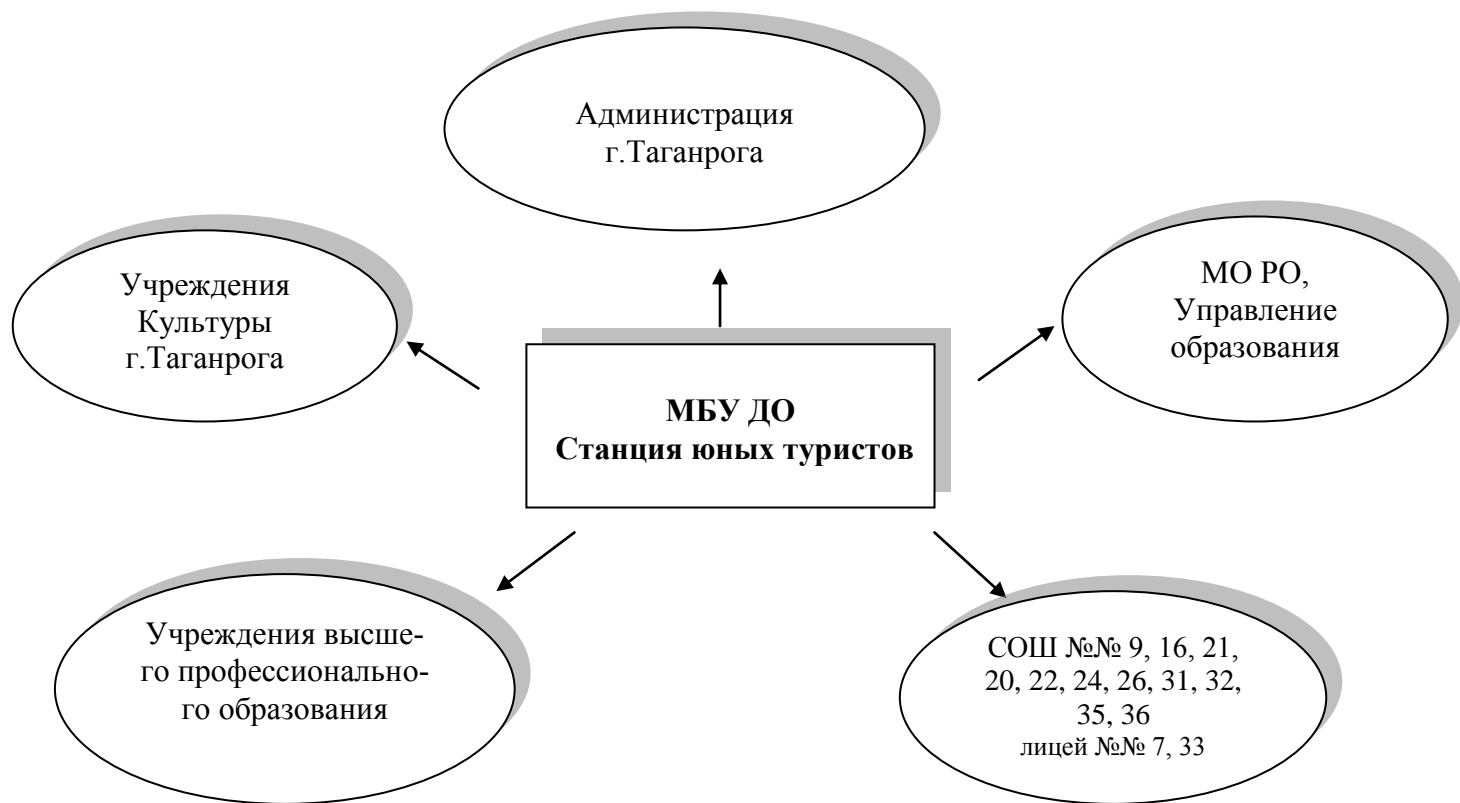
Администрация г.Таганрога

Учреждения Культуры г.Таганрога

МО РО, Управление образования

МБУ ДО
Станция юных туристов

Учреждения высшего профессионального образования

СОШ №№ 9, 16, 21, 20, 22, 24, 26, 31, 32, 35, 36
лицей №№ 7, 33